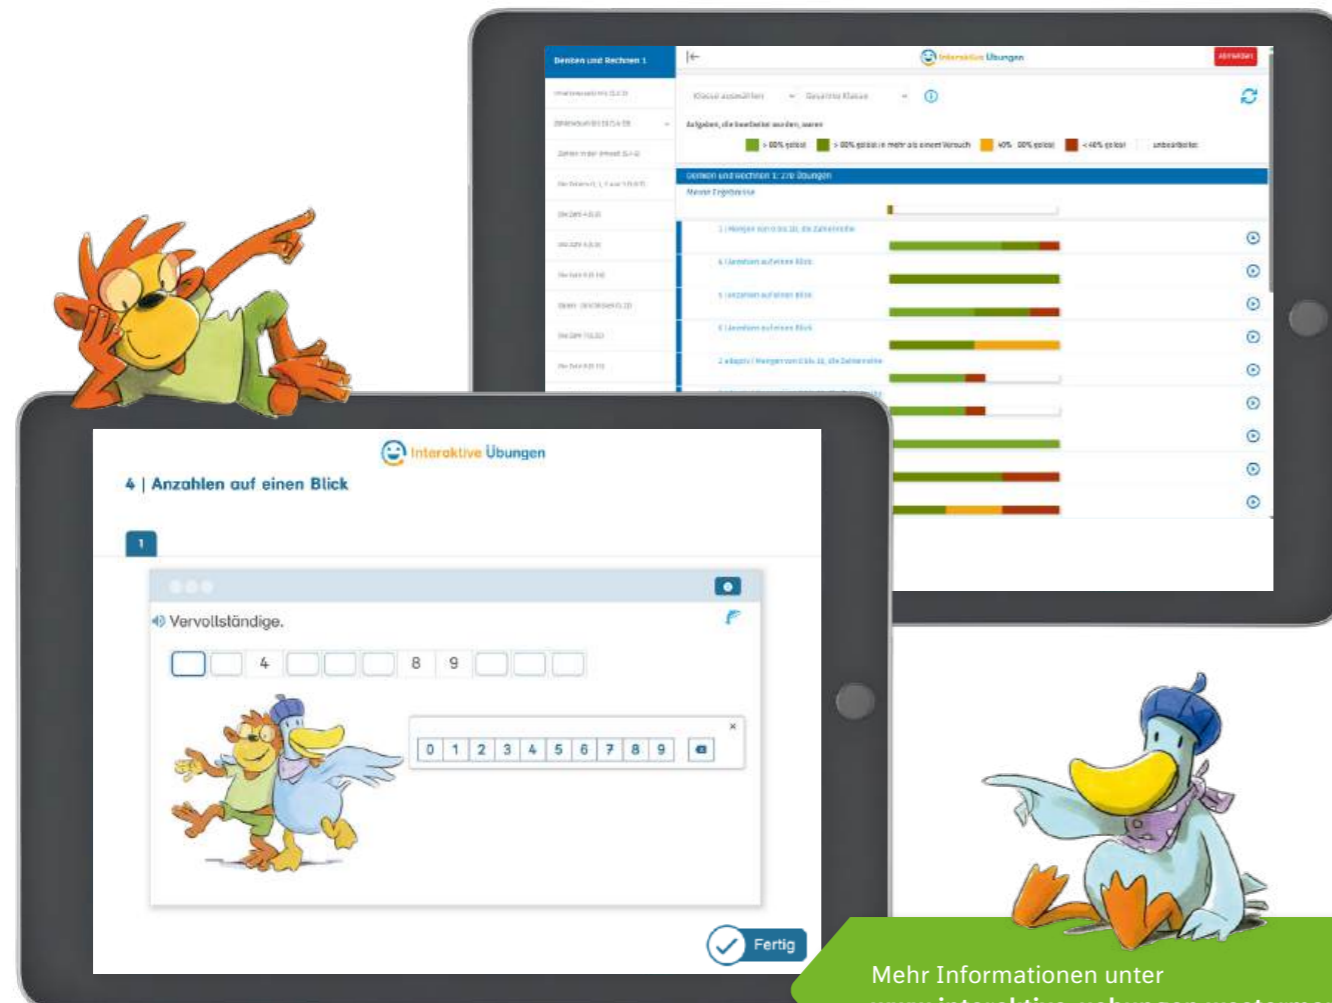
Denken und Rechnen 1

Interaktive Übungen

Abmelden

Klasse auswählen

Gesamte Klasse

Aufgaben, die bearbeitet wurden, waren

> 80% gelöst

> 80% gelöst in mehr als einem Versuch

40%–80% gelöst

< 40% gelöst

unbearbeitet

Denken und Rechnen 1: 270 Übungen

Meine Ergebnisse

1 | Mengen von 0 bis 10, die Zahlenreihe

4 | Anzahlen auf einen Blick

4 | Anzahlen auf einen Blick

4 | Anzahlen auf einen Blick

2 | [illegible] | Mengen von 0 bis 10, die Zahlenreihe

Interaktive Übungen

4 | Anzahlen auf einen Blick

1

Vervollständige.

| | | 4 | | | | 8 | 9 | | | |
|---|---|---|---|---|---|---|---|---|---|---|

| 0 | 1 | 2 | 3 | 4 | 5 | 6 | 7 | 8 | 9 |
|---|---|---|---|---|---|---|---|---|---|

×

Fertig

Mehr Informationen unter
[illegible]